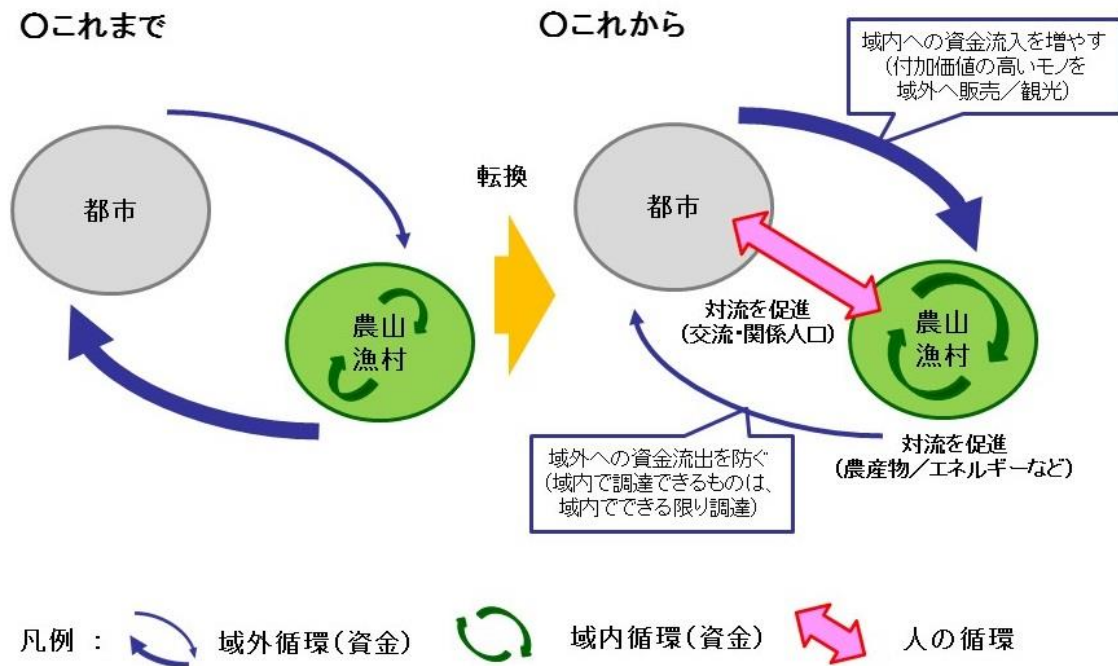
○これまで

都市

農山
漁村

転換

○これから

域内への資金流入を増やす
(付加価値の高いモノを
域外へ販売／観光)

都市

対流を促進
(交流･関係人口)

農山
漁村

域外への資金流出を防ぐ
(域内で調達できるものは、
域内でできる限り調達)

対流を促進
(農産物／エネルギーなど)

凡例 ： 域外循環(資金) 域内循環(資金) 人の循環